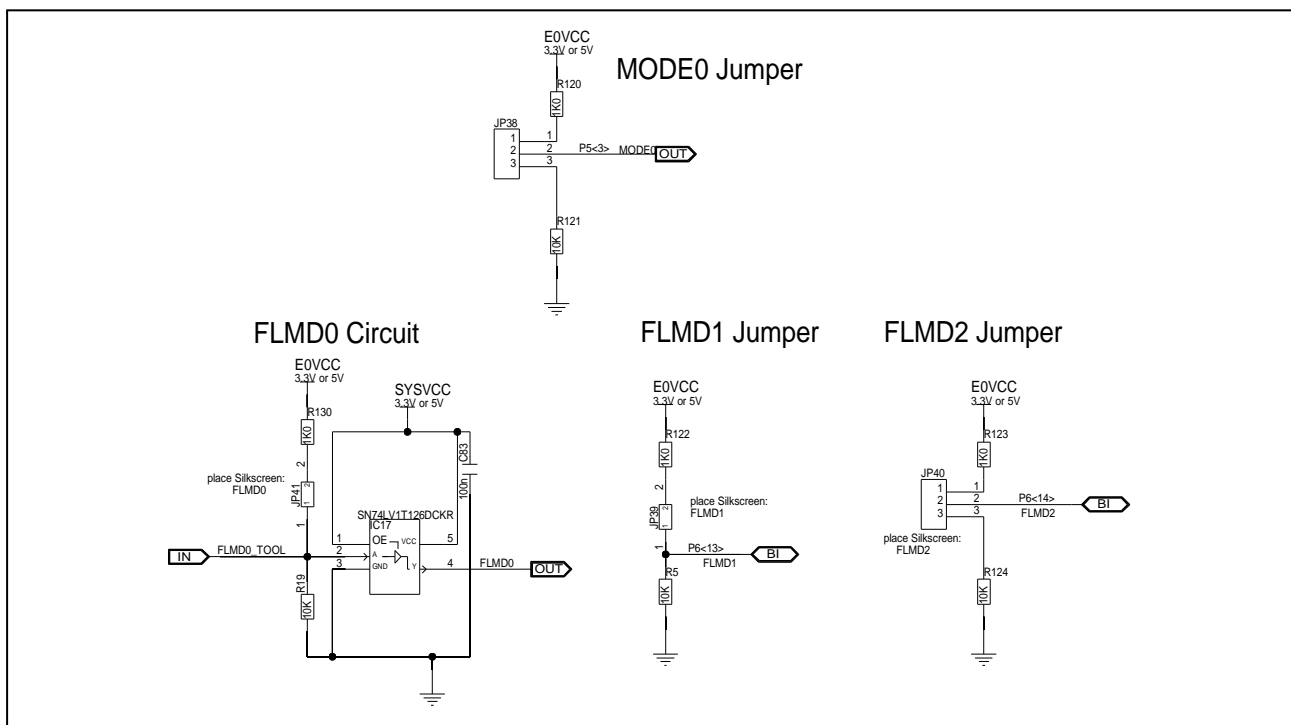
E0VCC
3.3V or 5V
MODE0 Jumper
R120
1K0
JP38
1
2
3
1
2
3
P5<3>
MODE0
OUT
R121
10K

FLMD0 Circuit
E0VCC
3.3V or 5V
R130
1K0
SYSVCC
3.3V or 5V
C83
100n
2
place Silkscreen:
FLMD0
JP41
1
2
1
SN74LV1T126DCKR
IC17
1
OE
VCC
5
IN
FLMD0_TOOL
2
A
3
GND
Y
4
FLMD0
OUT
R19
10K

FLMD1 Jumper
E0VCC
3.3V or 5V
R122
1K0
2
place Silkscreen:
FLMD1
JP39
1
2
1
P6<13>
BI
FLMD1
R5
10K

FLMD2 Jumper
E0VCC
3.3V or 5V
R123
1K0
JP40
1
2
3
2
3
P6<14>
BI
FLMD2
place Silkscreen:
FLMD2
R124
10K